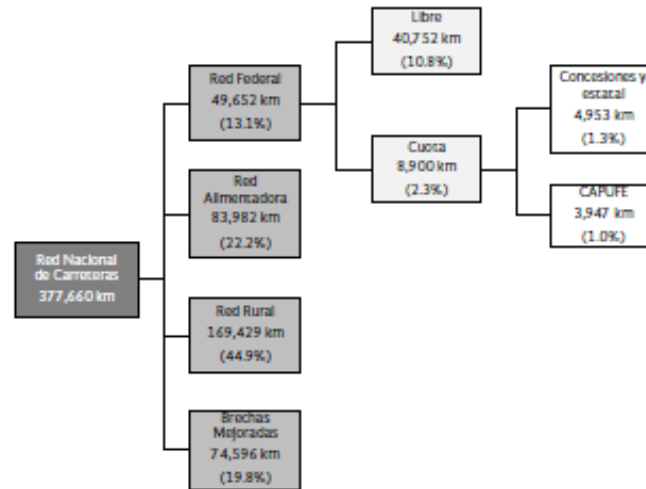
Red Nacional de Carreteras
377,660 km

Red Federal
49,652 km
(13.1%)

Red Alimentadora
83,982 km
(22.2%)

Red Rural
169,429 km
(44.9%)

Brechas Mejoradas
74,596 km
(19.8%)

Libre
40,752 km
(10.8%)

Cuota
8,900 km
(2.3%)

Concesiones y estatal
4,953 km
(1.3%)

CAPUFE
3,947 km
(1.0%)